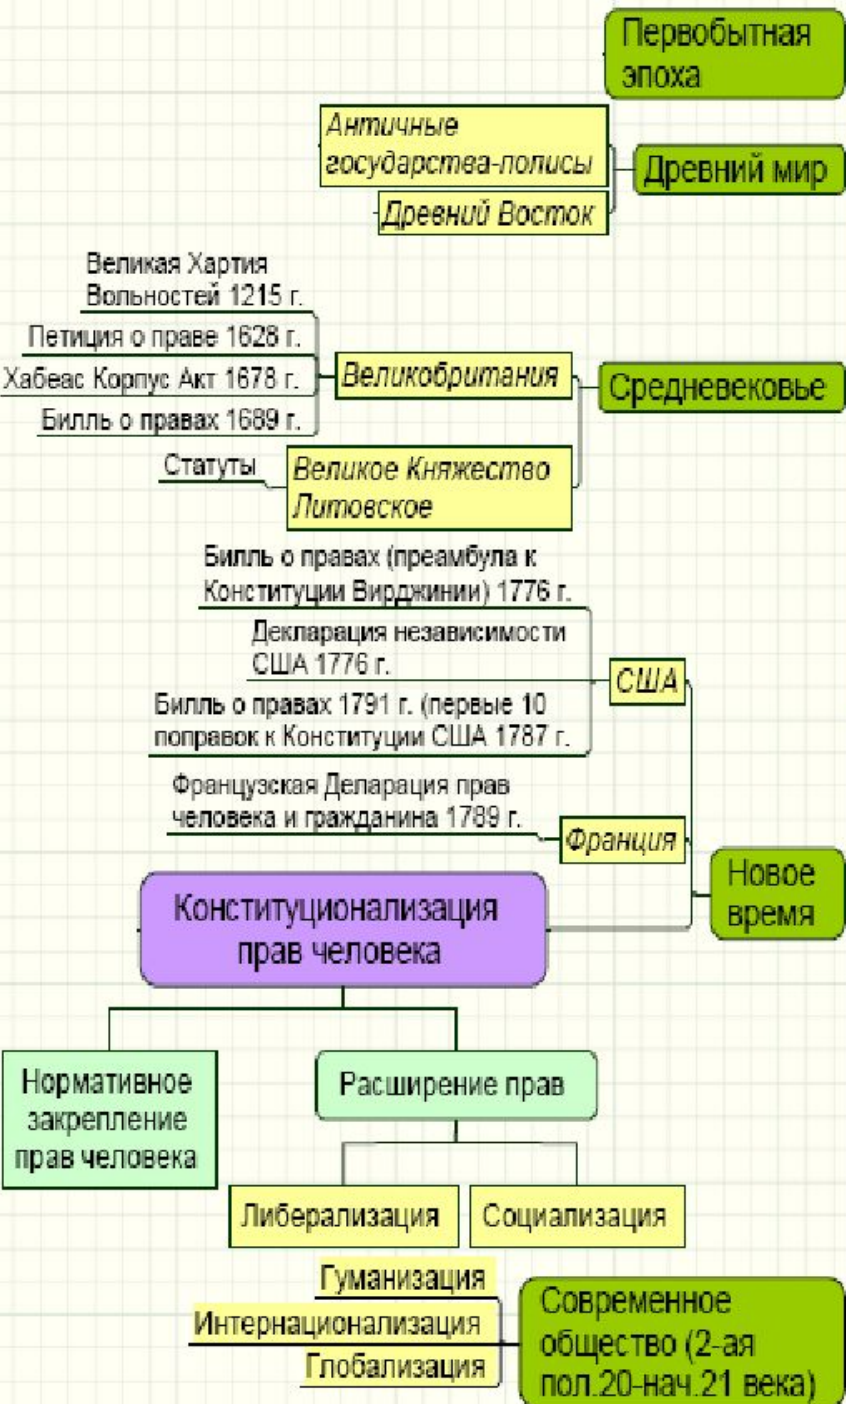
Первобытная эпоха

Античные государства-полисы

Древний Восток

Древний мир

Великая Хартия Вольностей 1215 г.

Петиция о праве 1628 г.

Хабеас Корпус Акт 1678 г.

Билль о правах 1689 г.

Великобритания

Средневековье

Статуты

Великое Княжество Литовское

Билль о правах (преамбула к Конституции Вирджинии) 1776 г.

Декларация независимости США 1776 г.

США

Билль о правах 1791 г. (первые 10 поправок к Конституции США 1787 г.

Французская Деларация прав человека и гражданина 1789 г.

Франция

Новое время

Конституционализация прав человека

Нормативное закрепление прав человека

Расширение прав

Либерализация

Социализация

Гуманизация

Интернационализация

Глобализация

Современное общество (2-ая пол.20-нач.21 века)